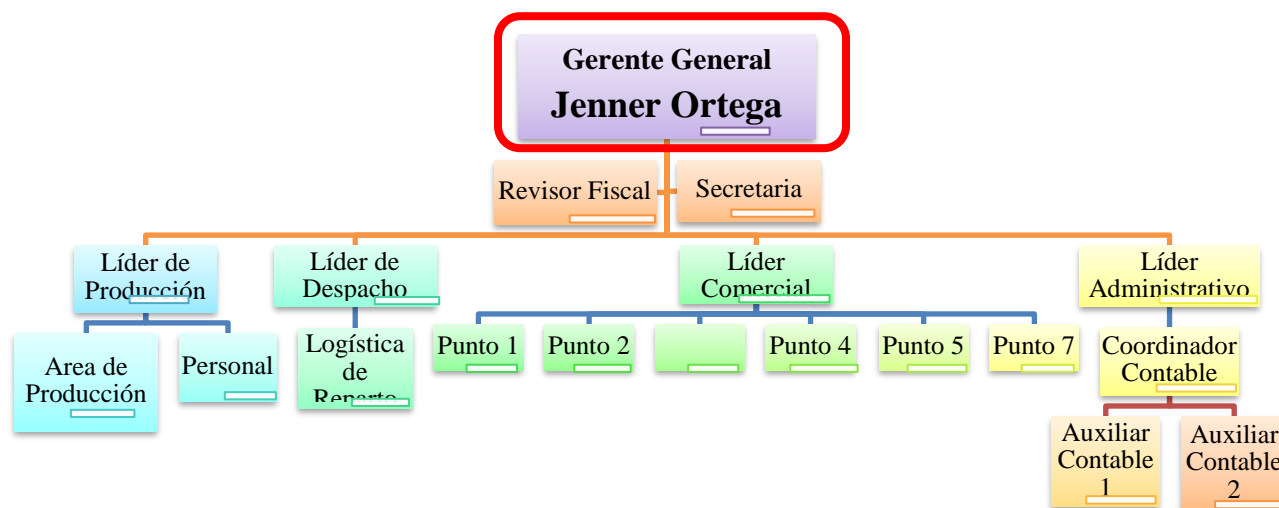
Gerente General
Jenner Ortega

Revisor Fiscal

Secretaria

Líder de Producción

Líder de Despacho

Líder Comercial

Líder Administrativo

Area de Producción

Personal

Logística de Reparto

Punto 1

Punto 2

Punto 4

Punto 5

Punto 7

Coordinador Contable

Auxiliar Contable 1

Auxiliar Contable 2